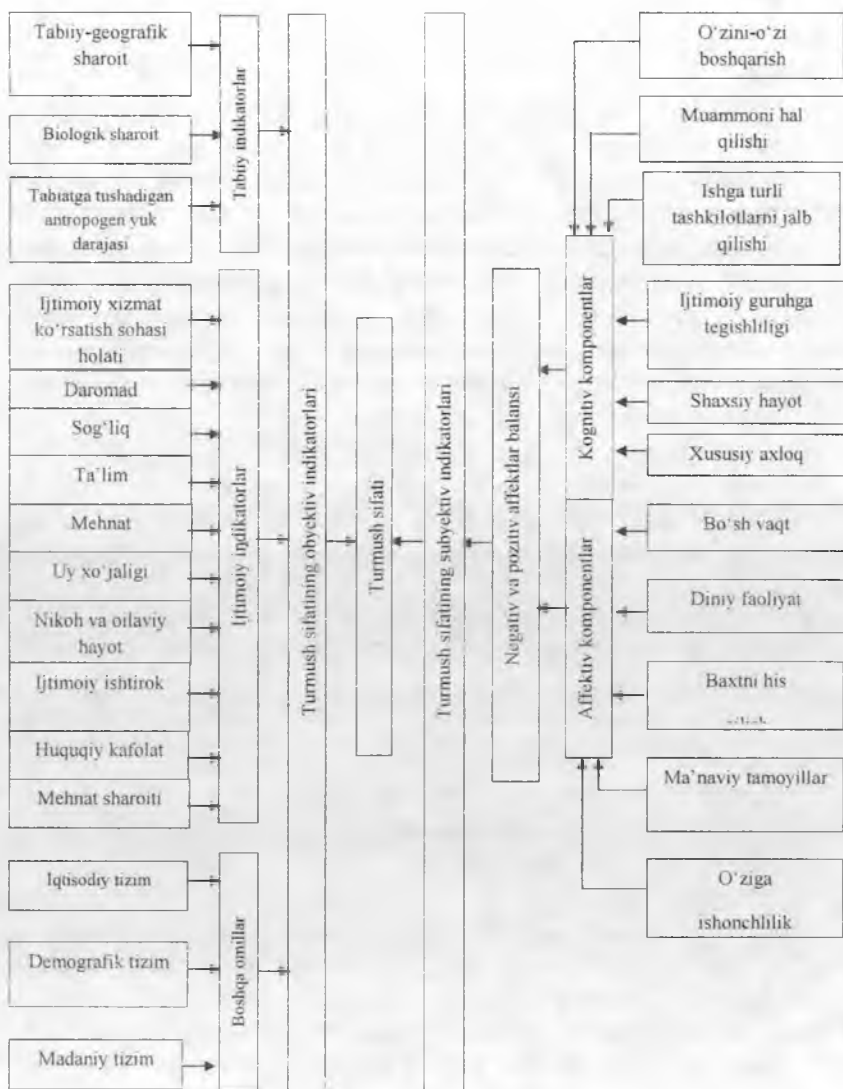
Tabiiy-geografik sharoit

Biologik sharoit

Tabiatga tushadigan antropogen yuk darajasi

Tabiiy indikatorlar

Ijtimoiy xizmat ko'rsatish sohasi holati

Daromad

Sog'liq

Ta'lim

Mehnat

Uy xo'jaligi

Nikoh va oilaviy hayot

Ijtimoiy ishtirok

Huquqiy kafolat

Mehnat sharoiti

Ijtimoiy indikatorlar

Iqtisodiy tizim

Demografik tizim

Madaniy tizim

Boshqa omillar

Turmush sifatining obyektiv indikatorlari

Turmush sifati

Turmush sifatining subyektiv indikatorlari

Negativ va pozitiv affektlar balansi

Kognitiv komponentlar

Affektiv komponentlar

O'zini-o'zi boshqarish

Muammoni hal qilishi

Ishga turli tashkilotlarni jalb qilishi

Ijtimoiy guruhga tegishliligi

Shaxsiy hayot

Xususiy axloq

Bo'sh vaqt

Diniy faoliyat

Baxtni his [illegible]

Ma'naviy tamoyillar

O'ziga ishonchlilik